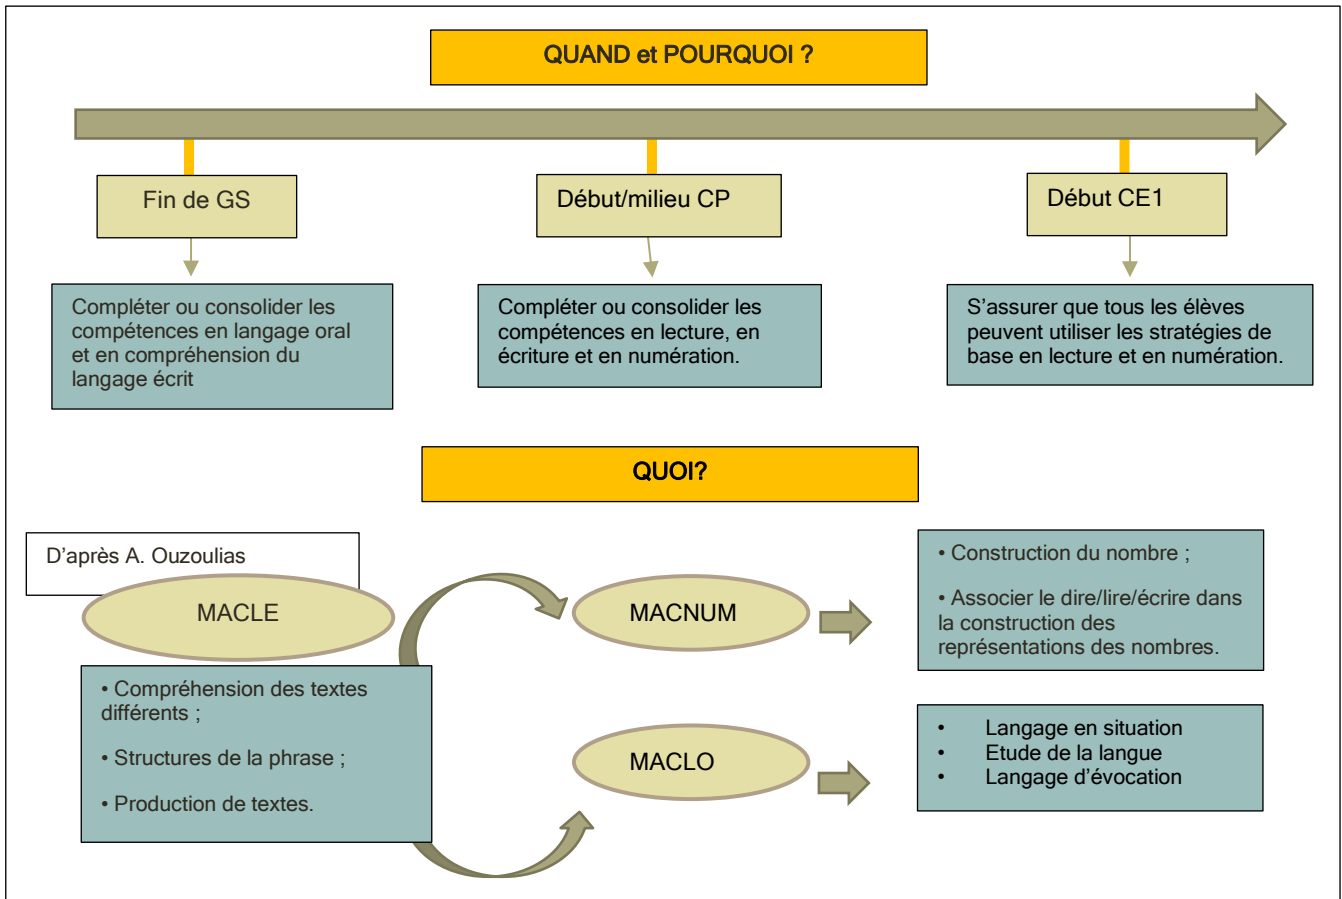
QUAND et POURQUOI ?

Fin de GS

Compléter ou consolider les compétences en langage oral et en compréhension du langage écrit

Début/milieu CP

Compléter ou consolider les compétences en lecture, en écriture et en numération.

Début CE1

S'assurer que tous les élèves peuvent utiliser les stratégies de base en lecture et en numération.

QUOI?

D'après A. Ouzoulias

MACLE

• Compréhension des textes différents ;

• Structures de la phrase ;

• Production de textes.

MACNUM

• Construction du nombre ;

• Associer le dire/lire/écrire dans la construction des représentations des nombres.

MACLO

• Langage en situation
• Etude de la langue
• Langage d'évocation